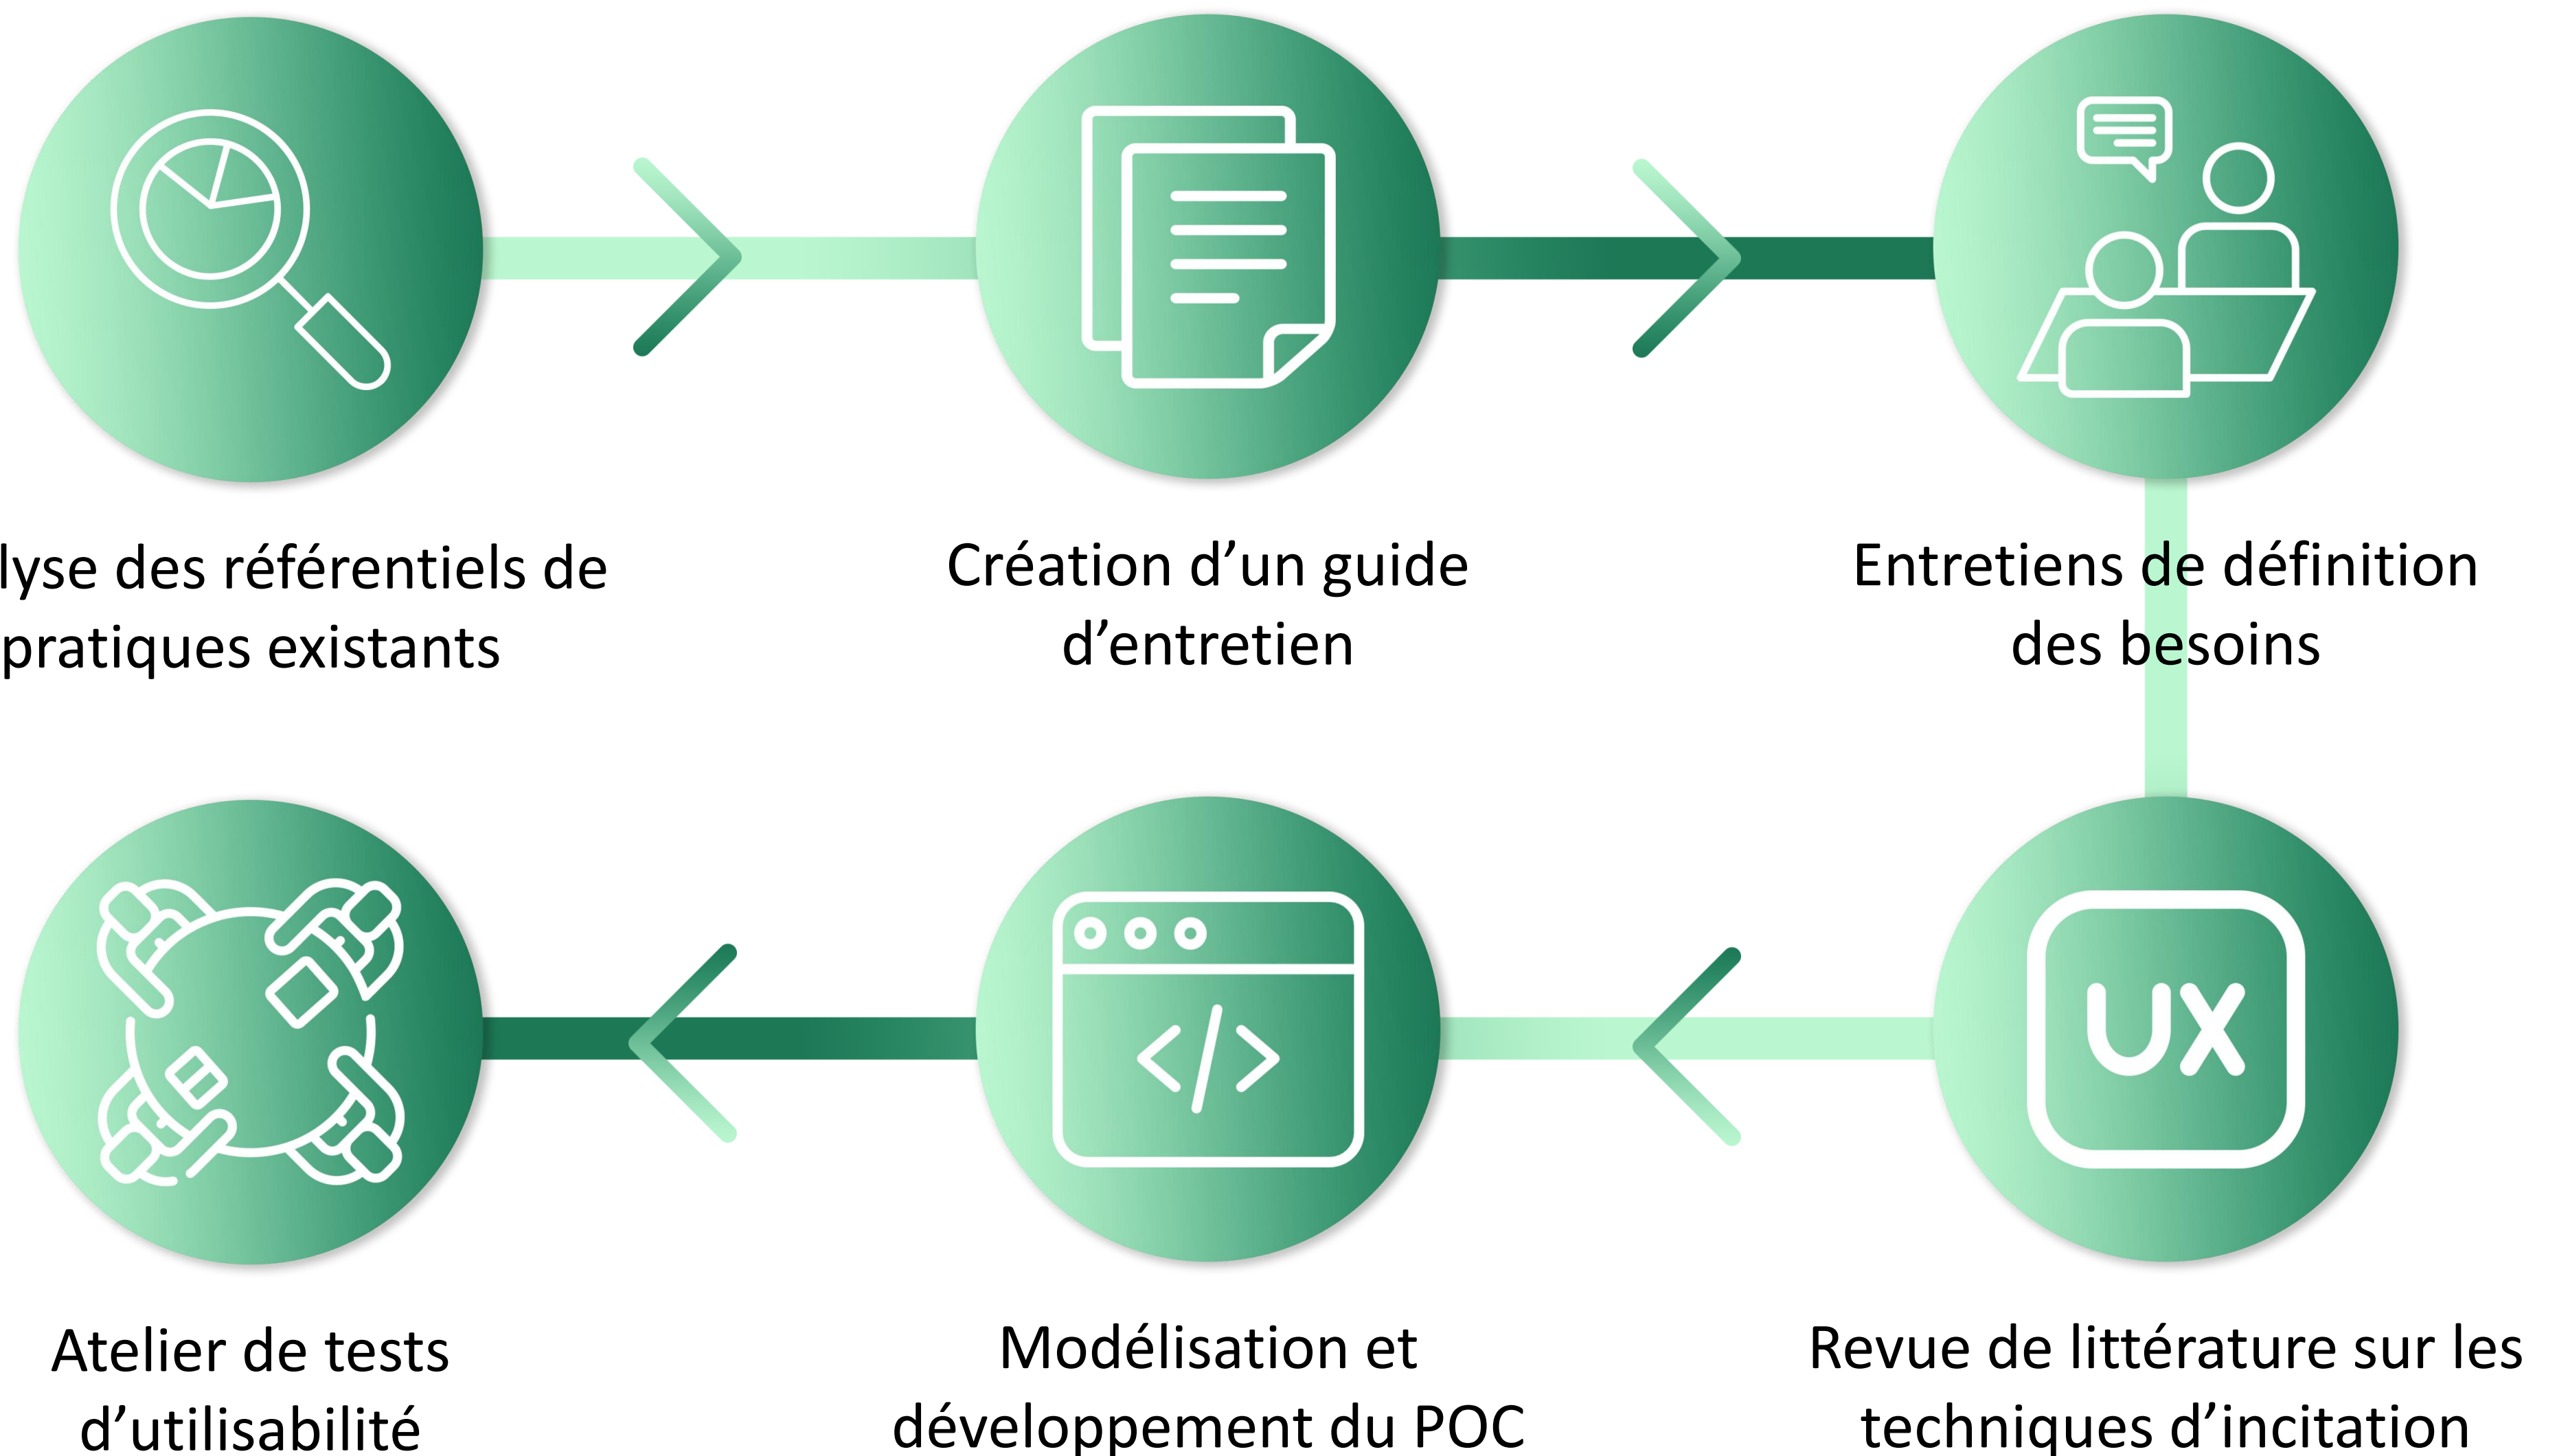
lyse des référentiels de pratiques existants

Création d'un guide d'entretien

Entretiens de définition des besoins

UX

Atelier de tests d'utilisabilité

Modélisation et développement du POC

Revue de littérature sur les techniques d'incitation